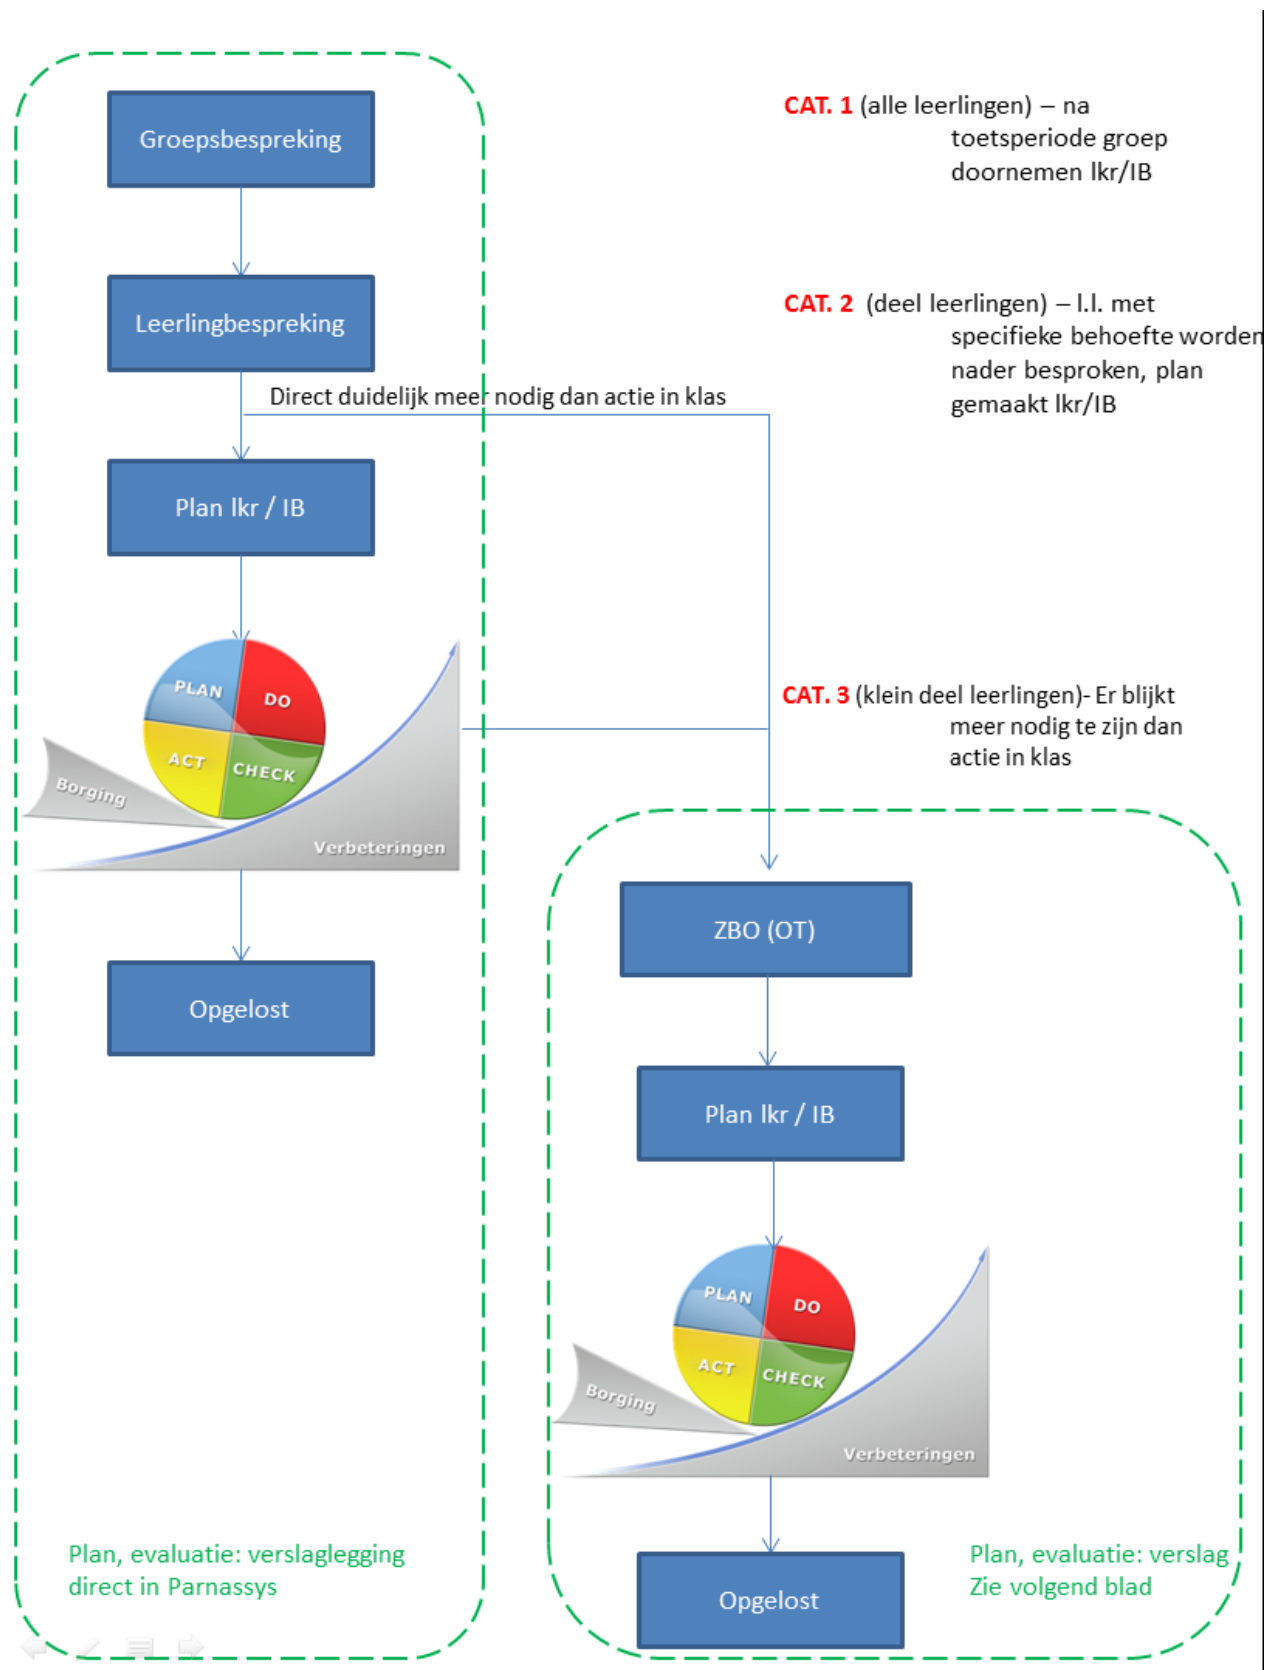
Groepsbespreking

Leerlingbespreking

Direct duidelijk meer nodig dan actie in klas

Plan lkr / IB

PLAN
DO
ACT
CHECK
Borging
Verbeteringen

Opgelost

CAT. 1 (alle leerlingen) – na toetsperiode groep doornemen lkr/IB

CAT. 2 (deel leerlingen) – l.l. met specifieke behoefte worden nader besproken, plan gemaakt lkr/IB

CAT. 3 (klein deel leerlingen)- Er blijkt meer nodig te zijn dan actie in klas

ZBO (OT)

Plan lkr / IB

PLAN
DO
ACT
CHECK
Borging
Verbeteringen

Opgelost

Plan, evaluatie: verslaglegging direct in Parnassys

Plan, evaluatie: verslag
Zie volgend blad